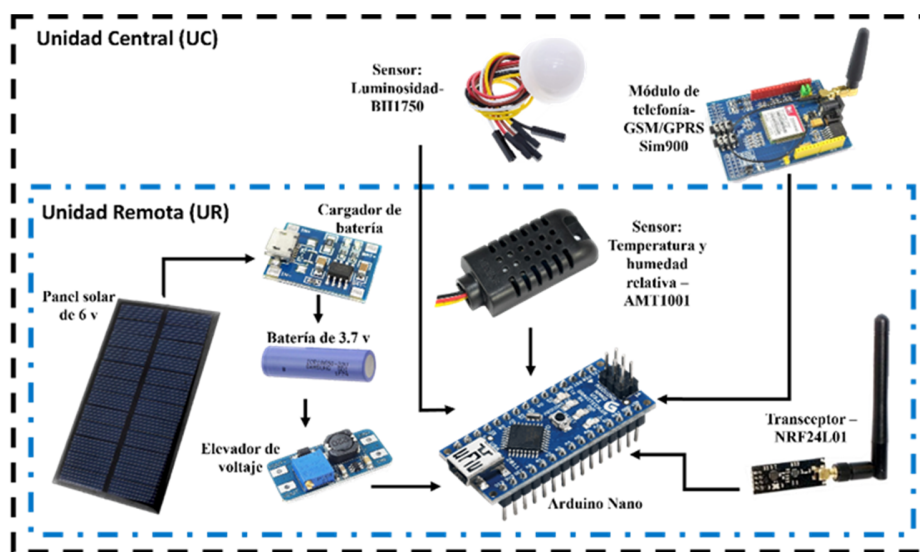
Unidad Central (UC)

Sensor: Luminosidad-BH1750

Módulo de telefonía-GSM/GPRS Sim900

Unidad Remota (UR)

Cargador de batería

Panel solar de 6 v

Batería de 3.7 v

Sensor: Temperatura y humedad relativa – AMT1001

Elevador de voltaje

Transceptor – NRF24L01

Arduino Nano